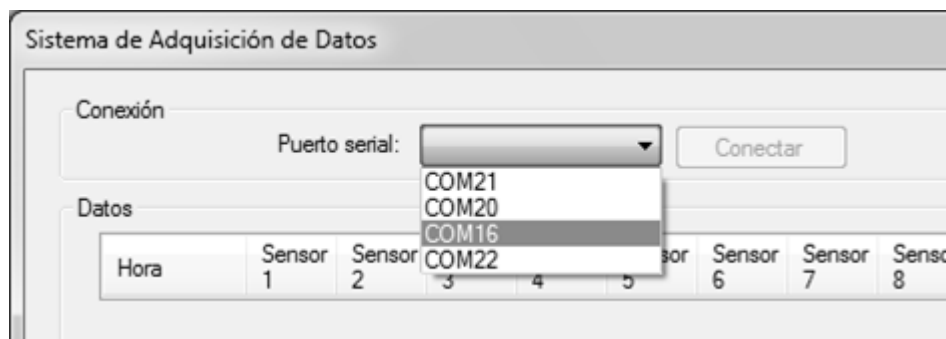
Sistema de Adquisición de Datos

Conexión

Puerto serial:

Conectar

COM21
COM20
COM16
COM22

Datos

| Hora | Sensor 1 | Sensor 2 | 3 | 4 | sor 5 | Sensor 6 | Sensor 7 | Senso 8 |
|---|---|---|---|---|---|---|---|---|